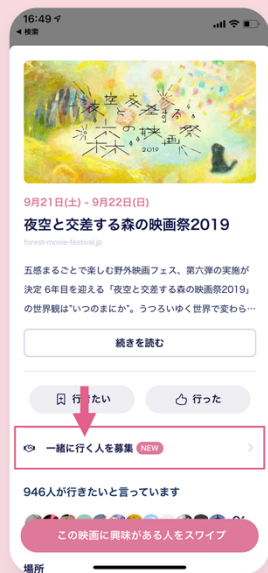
16:49
◀ 検索

夜空と交差する森の映画祭 2019

9月21日(土) - 9月22日(日)
夜空と交差する森の映画祭2019
forest-movie-festival.jp

五感まるごとで楽しむ野外映画フェス、第六弾の実施が決定 6年目を迎える「夜空と交差する森の映画祭2019」の世界観は"いつのまにか"。うつろいゆく世界で変わら…

続きを読む

行きたい
行った

一緒に行く人を募集 NEW

946人が行きたいと言っています

この映画に興味がある人をスワイプ

場所